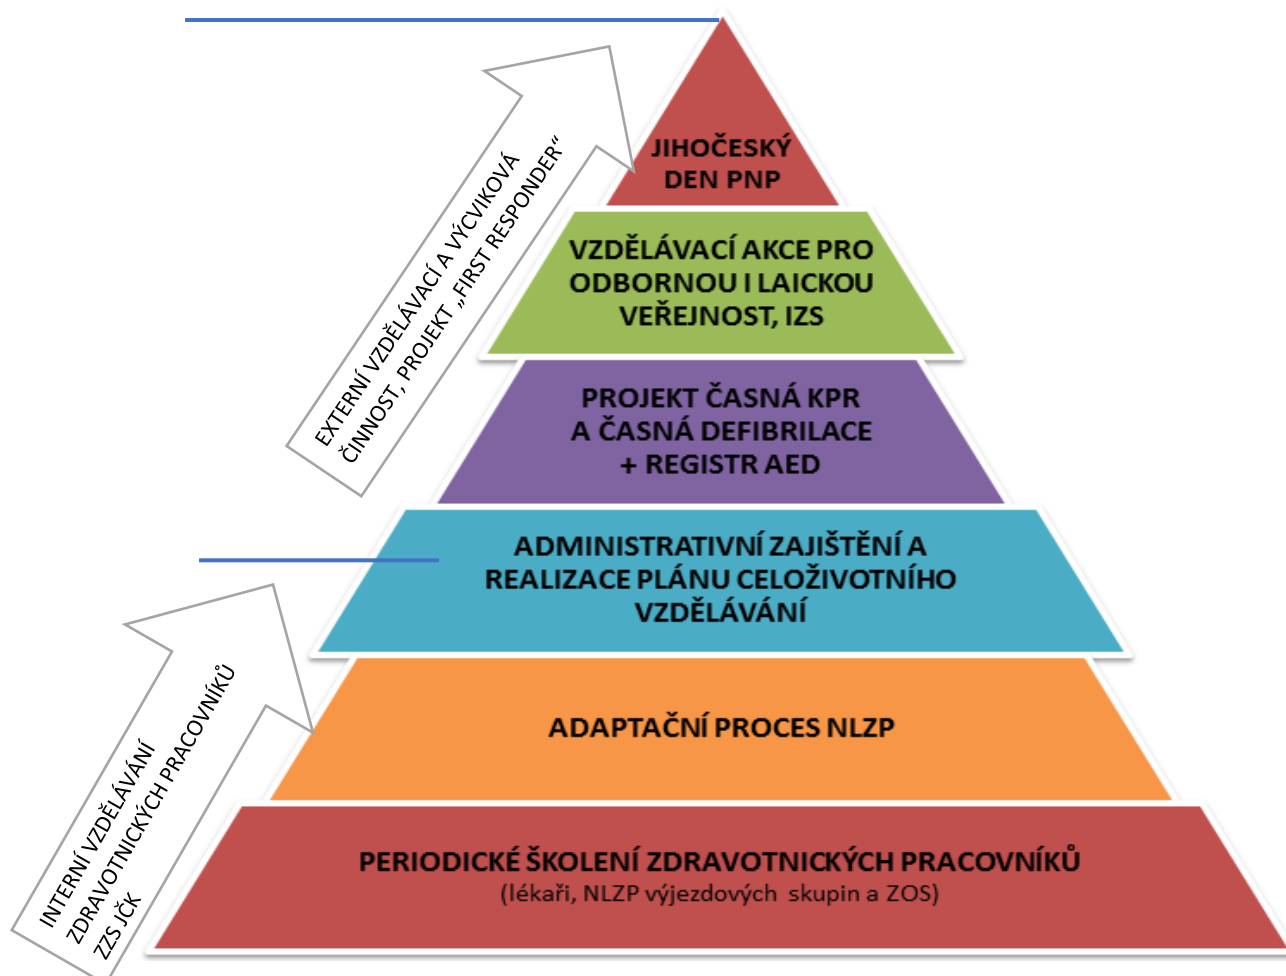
EXTERNÍ VZDĚLÁVACÍ A VÝCVIKOVÁ ČINNOST, PROJEKT „FIRST RESPONDER“

JIHOČESKÝ DEN PNP

VZDĚLÁVACÍ AKCE PRO ODBORNOU I LAICKOU VEŘEJNOST, IZS

PROJEKT ČASNÁ KPR A ČASNÁ DEFIBRILACE + REGISTR AED

ADMINISTRATIVNÍ ZAJIŠTĚNÍ A REALIZACE PLÁNU CELOŽIVOTNÍHO VZDĚLÁVÁNÍ

INTERNÍ VZDĚLÁVÁNÍ ZDRAVOTNICKÝCH PRACOVNÍKŮ ZZS JČK

ADAPTAČNÍ PROCES NLZP

PERIODICKÉ ŠKOLENÍ ZDRAVOTNICKÝCH PRACOVNÍKŮ
(lékaři, NLZP výjezdových skupin a ZOS)